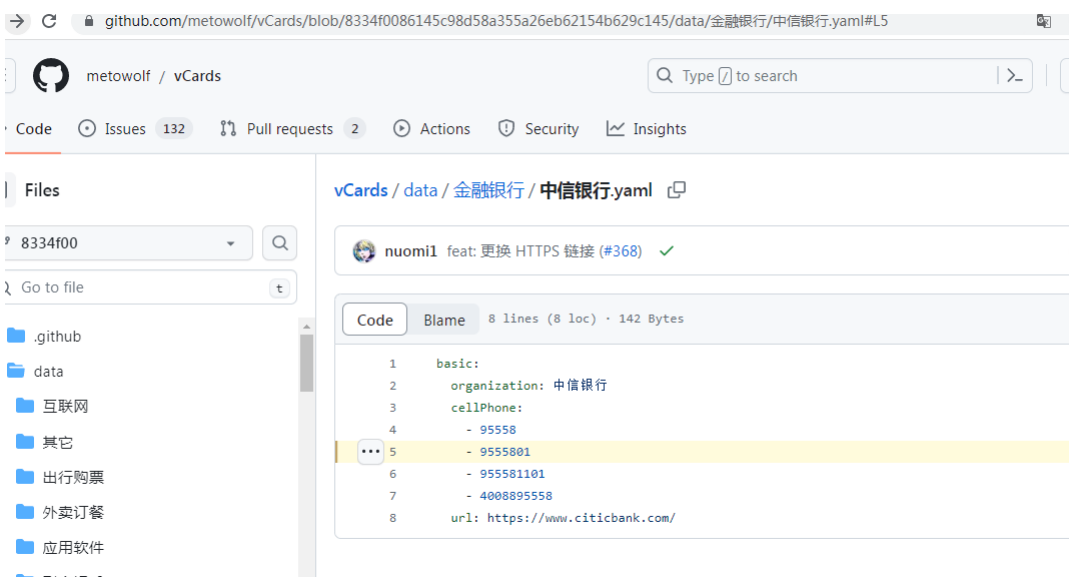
github.com/metowolf/vCards/blob/8334f0086145c98d58a355a26eb62154b629c145/data/金融银行/中信银行.yaml#L5

metowolf / vCards

Type / to search

Code Issues 132 Pull requests 2 Actions Security Insights

Files

8334f00

Go to file t

.github
data
互联网
其它
出行购票
外卖订餐
应用软件

vCards / data / 金融银行 / 中信银行.yaml

nuomi1 feat: 更换 HTTPS 链接 (#368)

Code Blame 8 lines (8 loc) · 142 Bytes

```
1 basic:
2   organization: 中信银行
3   cellPhone:
4     - 95558
5     - 9555801
6     - 955581101
7     - 4008895558
8   url: https://www.citicbank.com/
```